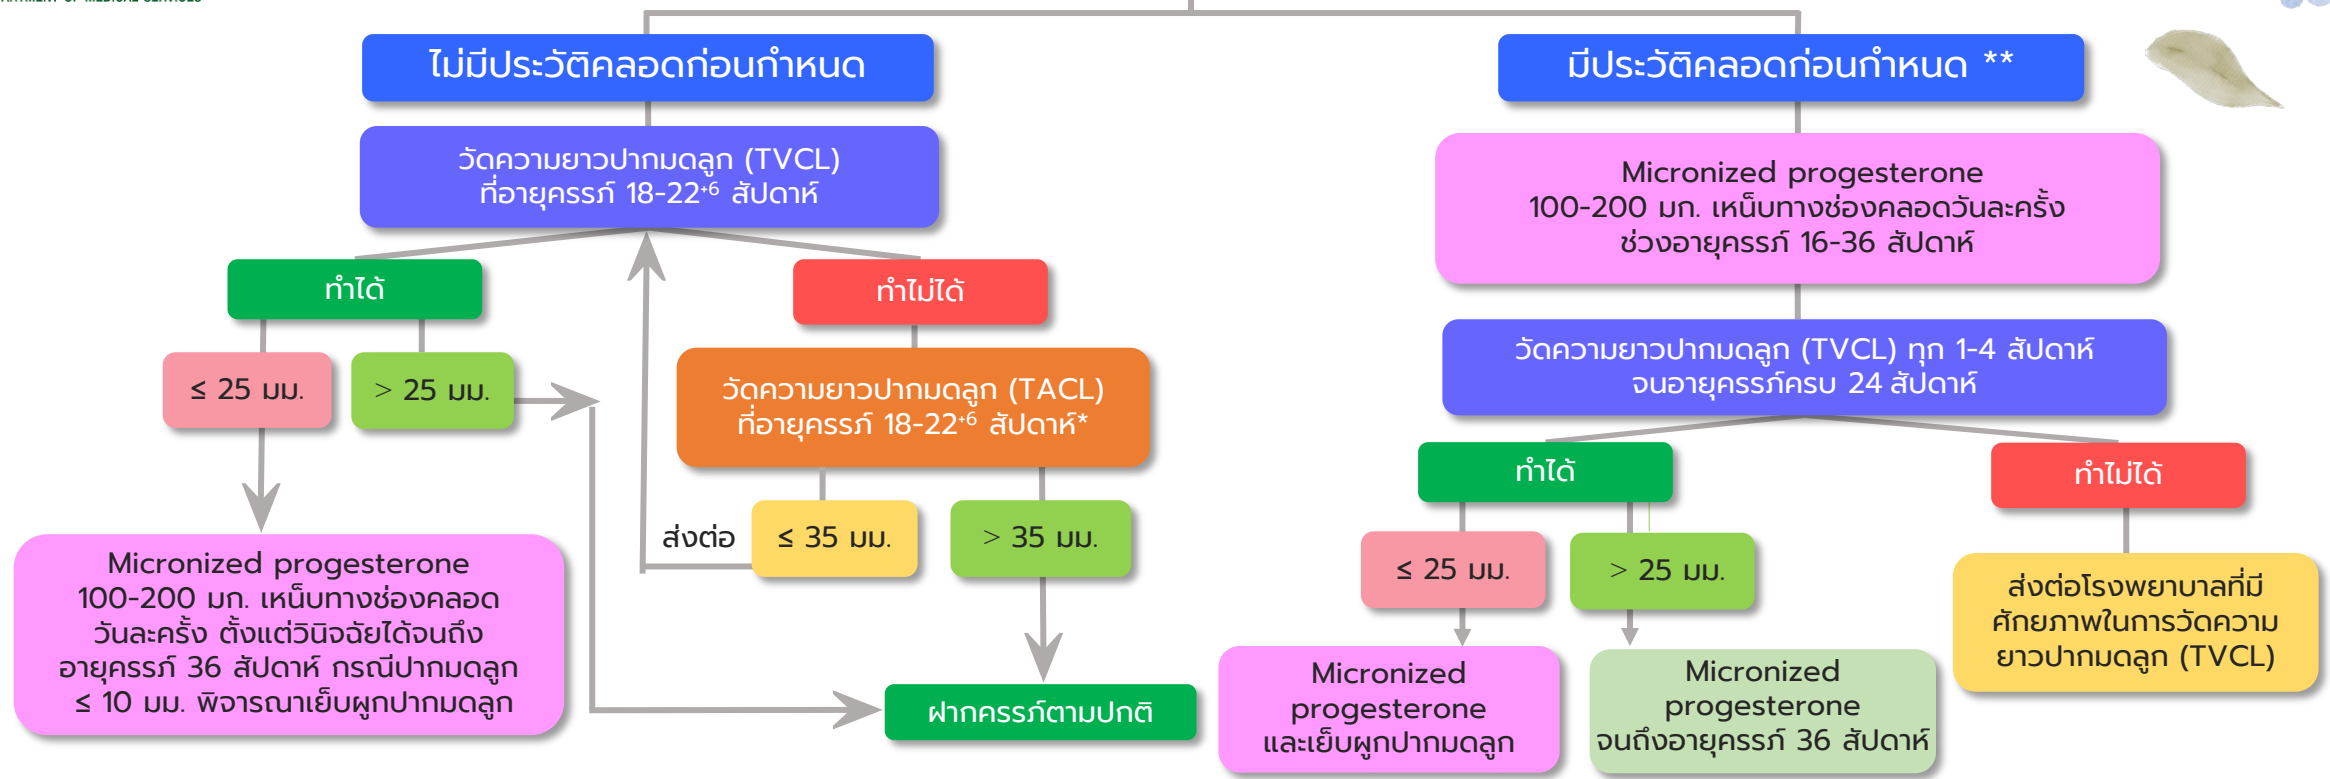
ไม่มีประวัติคลอดก่อนกำหนด

วัดความยาวปากมดลูก (TVCL) ที่อายุครรภ์ 18-22$^{+6}$ สัปดาห์

ทำได้

≤ 25 มม.

> 25 มม.

Micronized progesterone 100-200 มก. เหน็บทางช่องคลอด วันละครั้ง ตั้งแต่วินิจฉัยได้จนถึง อายุครรภ์ 36 สัปดาห์ กรณีปากมดลูก ≤ 10 มม. พิจารณาเย็บผูกปากมดลูก

ทำไม่ได้

วัดความยาวปากมดลูก (TACL) ที่อายุครรภ์ 18-22$^{+6}$ สัปดาห์*

ส่งต่อ

≤ 35 มม.

> 35 มม.

ฝากครรภ์ตามปกติ

มีประวัติคลอดก่อนกำหนด **

Micronized progesterone 100-200 มก. เหน็บทางช่องคลอดวันละครั้ง ช่วงอายุครรภ์ 16-36 สัปดาห์

วัดความยาวปากมดลูก (TVCL) ทุก 1-4 สัปดาห์ จนอายุครรภ์ครบ 24 สัปดาห์

ทำได้

≤ 25 มม.

> 25 มม.

Micronized progesterone และเย็บผูกปากมดลูก

Micronized progesterone จนถึงอายุครรภ์ 36 สัปดาห์

ทำไม่ได้

ส่งต่อโรงพยาบาลที่มีศักยภาพในการวัดความยาวปากมดลูก (TVCL)